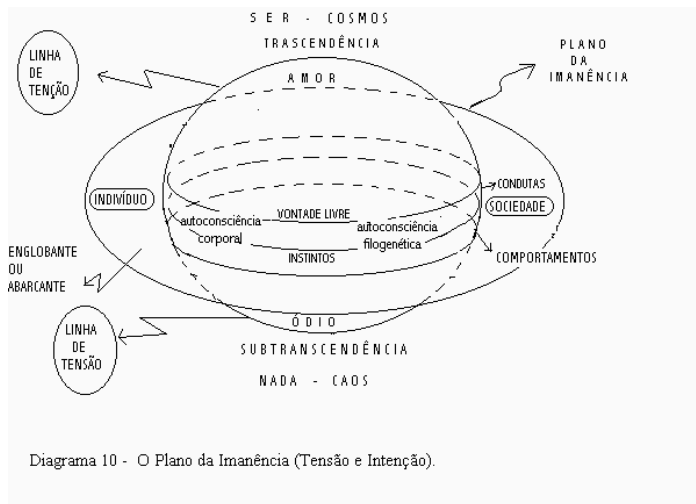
SER - COSMOS

TRASCENDÊNCIA

LINHA DE TENÇÃO

PLANO DA IMANÊNCIA

AMOR

INDIVÍDUO

CONDUTAS

SOCIEDADE

autoconsciência corporal

VONTADE LIVRE

autoconsciência filogenética

INSTINTOS

COMPORTAMENTOS

ENGLOBANTE OU ABARCANTE

LINHA DE TENSÃO

ÓDIO

SUBTRANSCENDÊNCIA

NADA - CAOS

Diagrama 10 - O Plano da Imanência (Tensão e Intenção).